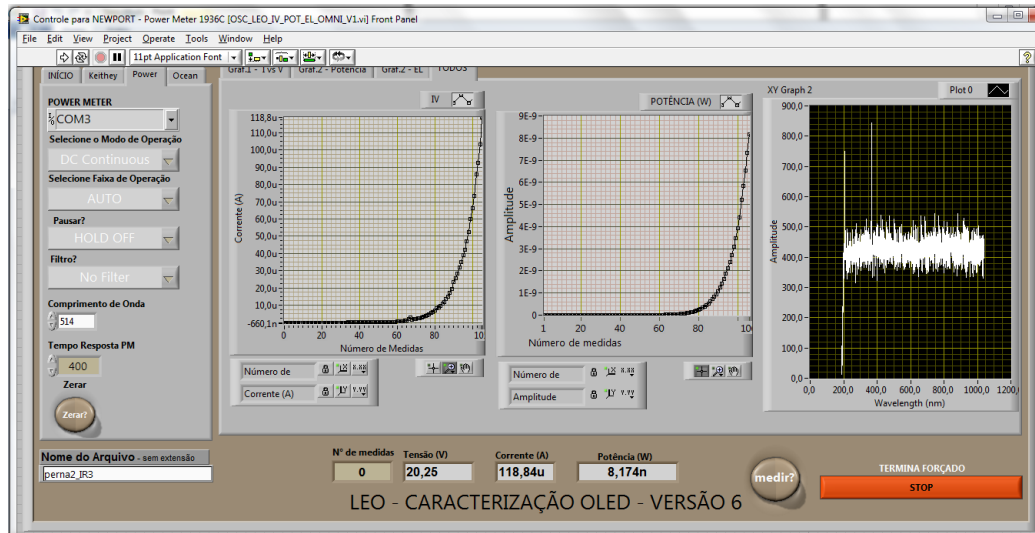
Controle para NEWPORT - Power Meter 1936C [OSC_LEO_IV_POT_EL_OMNI_V1.vi] Front Panel

File Edit View Project Operate Tools Window Help

11pt Application Font

INÍCIO | Keithey | Power | Ocean

Graf.1 - I vs V | Graf.2 - Potência | Graf.2 - EL | TODOS

POWER METER
COM3
Selecione o Modo de Operação
DC Continuous
Selecione Faixa de Operação
AUTO
Pausar?
HOLD OFF
Filtro?
No Filter
Comprimento de Onda
514
Tempo Resposta PM
400
Zerar
Zerar?

IV

Corrente (A)
118,8u
110,0u
100,0u
90,0u
80,0u
70,0u
60,0u
50,0u
40,0u
30,0u
20,0u
10,0u
-660,1n
0 20 40 60 80 10
Número de Medidas

Número de
Corrente (A)

POTÊNCIA (W)

Amplitude
9E-9
8E-9
7E-9
6E-9
5E-9
4E-9
3E-9
2E-9
1E-9
0
1 20 40 60 80 10
Número de medidas

Número de
Amplitude

XY Graph 2
Plot 0

Amplitude
900,0
800,0
700,0
600,0
500,0
400,0
300,0
200,0
100,0
0,0
0,0 200,0 400,0 600,0 800,0 1000,0 1200,
Wavelength (nm)

Nome do Arquivo - sem extensão
perna2_IR3

Nº de medidas
0
Tensão (V)
20,25
Corrente (A)
118,84u
Potência (W)
8,174n

medir?

TERMINA FORÇADO
STOP

LEO - CARACTERIZAÇÃO OLED - VERSÃO 6